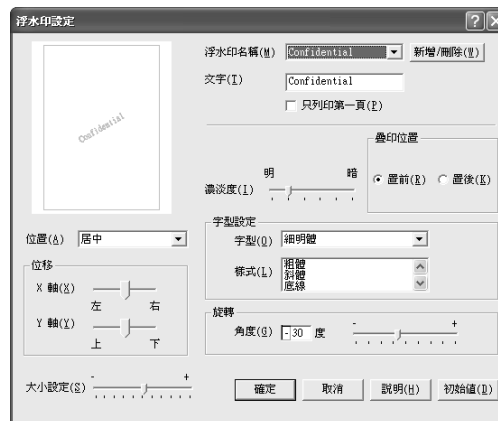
浮水印設定

Confidential

浮水印名稱(M) Confidential
新增/刪除(W)
文字(T) Confidential
只列印第一頁(P)

疊印位置
明 暗
濃淡度(I)
置前(R) 置後(K)

字型設定
字型(O) 細明體
樣式(L) 粗體
斜體
底線

位置(A) 居中

位移
X 軸(X)
左 右
Y 軸(Y)
上 下

旋轉
角度(G) -30 度
- +

大小設定(S) - +

確定 取消 說明(H) 初始值(D)